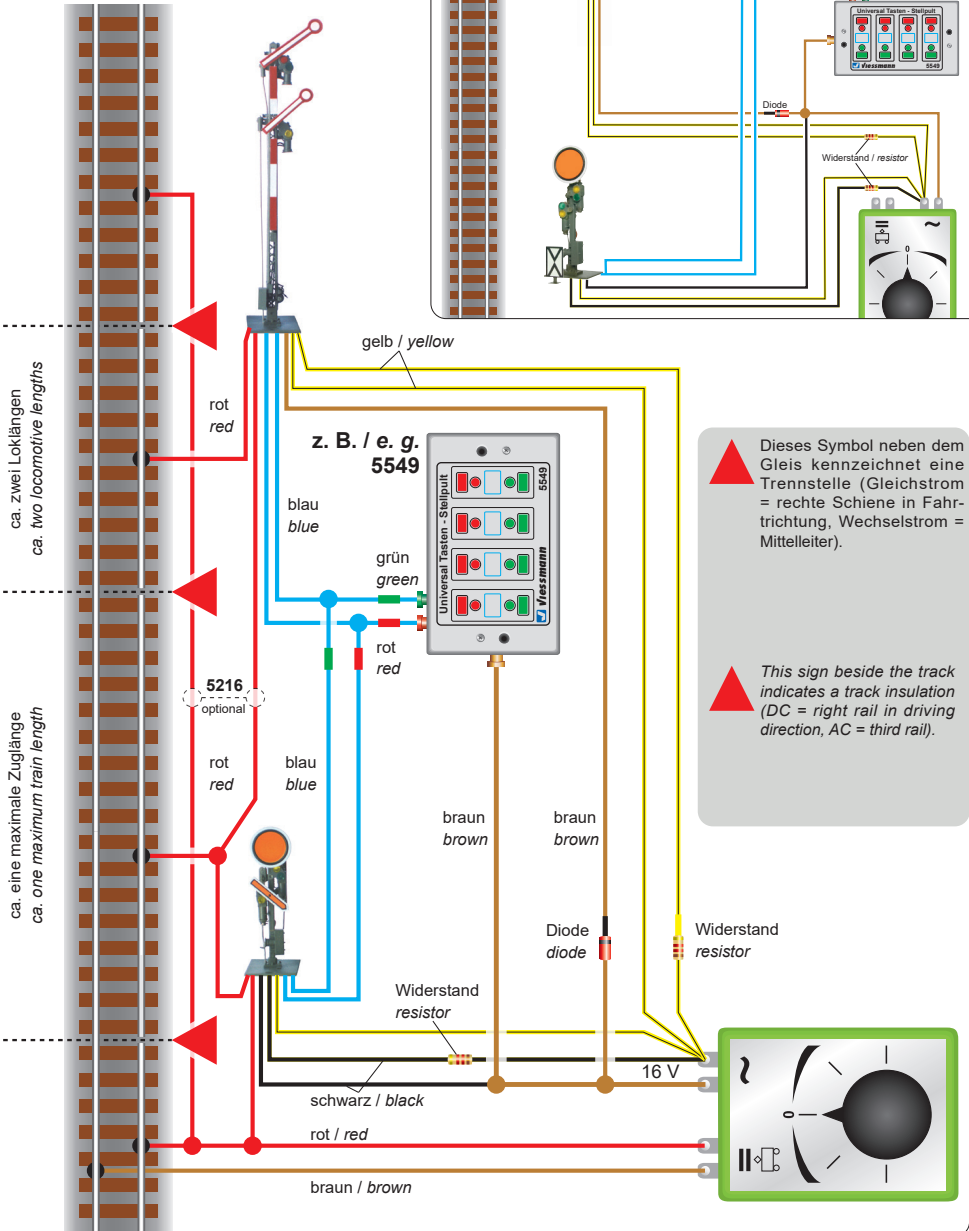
Universal Tasten - Stellpult
Viessmann
5549
Diode
Widerstand / resistor
~
0

gelb / yellow

ca. zwei Loklängen
ca. two locomotive lengths

rot
red

z. B. / e. g.
5549

Universal Tasten - Stellpult
5549
Viessmann

blau
blue

grün
green

rot
red

5216
optional

ca. eine maximale Zuglänge
ca. one maximum train length

rot
red

blau
blue

Dieses Symbol neben dem Gleis kennzeichnet eine Trennstelle (Gleichstrom = rechte Schiene in Fahrtrichtung, Wechselstrom = Mittelleiter).

This sign beside the track indicates a track insulation (DC = right rail in driving direction, AC = third rail).

braun
brown

braun
brown

Diode
diode

Widerstand
resistor

Widerstand
resistor

16 V
~
0

schwarz / black

rot / red

braun / brown